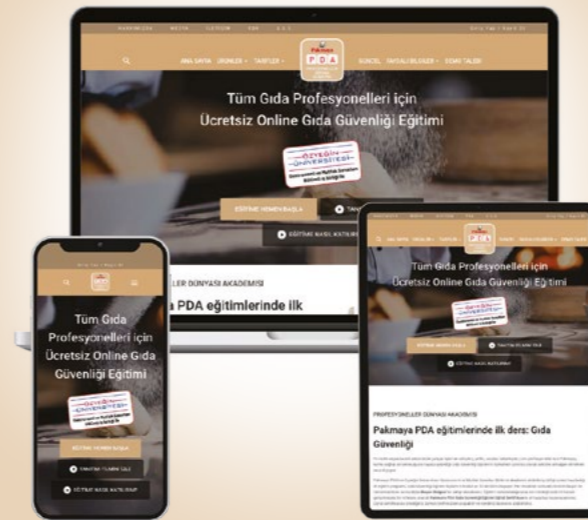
PDA

ANA SAYFA   ÜRÜNLER   TARİFLER   GÜNCEL   FAYDALI BİLGİLER   SORU TALEBİ

Tüm Gıda Profesyonelleri için Ücretsiz Online Gıda Güvenliği Eğitimi

ÖZYEĞİN ÜNİVERSİTESİ

EĞİTİME HEMEN BAŞLA

EĞİTİME NASIL KATILIRIM?

...LER DÜNYASI AKADEMİSİ

...a PDA eğitimlerinde ilk

Tüm Gıda Profesyonelleri için Ücretsiz Online Gıda Güvenliği Eğitimi

ÖZYEĞİN ÜNİVERSİTESİ

EĞİTİME HEMEN BAŞLA

EĞİTİME NASIL KATILIRIM?

Tüm Gıda Profesyonelleri için Ücretsiz Online Gıda Güvenliği Eğitimi

ÖZYEĞİN ÜNİVERSİTESİ

EĞİTİME HEMEN BAŞLA

EĞİTİME NASIL KATILIRIM?

PROFESYONELLER DÜNYASI AKADEMİSİ

Pakmaya PDA eğitimlerinde ilk ders: Gıda Güvenliği

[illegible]